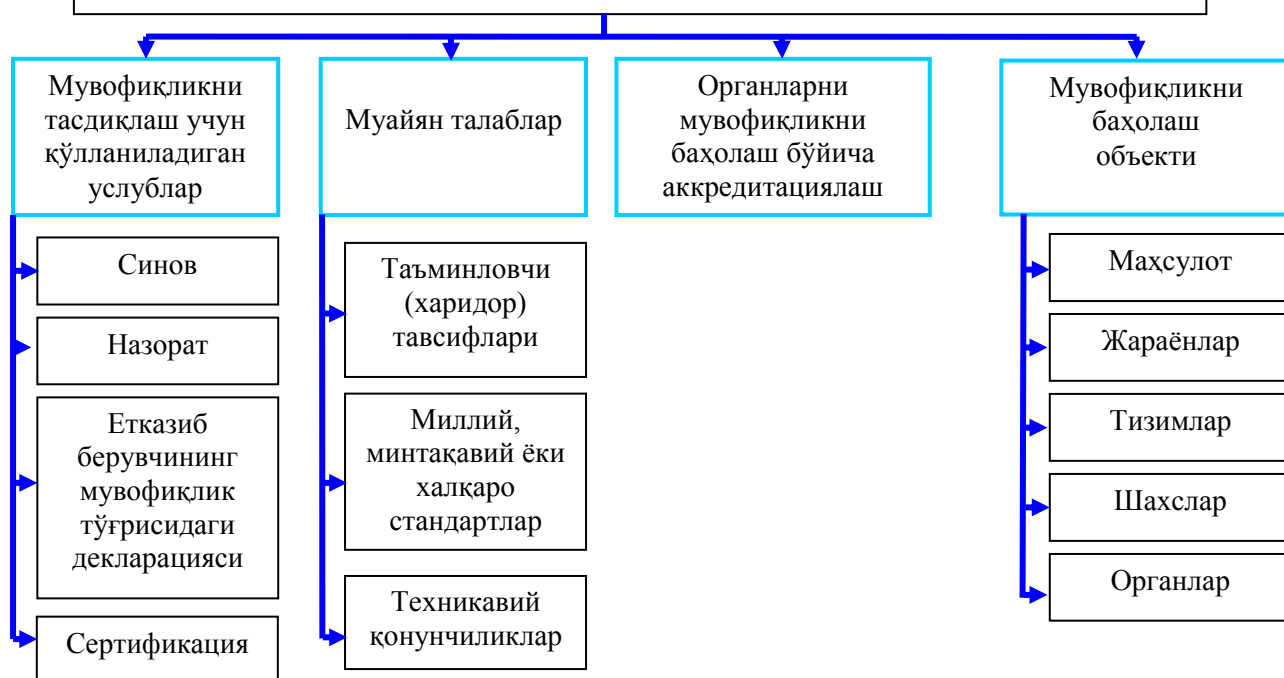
Мувофиқликни тасдиқлаш учун қўлланиладиган услублар

Синов

Назорат

Етказиб берувчининг мувофиқлик тўғрисидаги декларацияси

Сертификация

Муайян талаблар

Таъминловчи (харидор) тавсифлари

Миллий, минтақавий ёки халқаро стандартлар

Техникавий қонунчиликлар

Органларни мувофиқликни баҳолаш бўйича аккредитациялаш

Мувофиқликни баҳолаш объекти

Маҳсулот

Жараёнлар

Тизимлар

Шахслар

Органлар